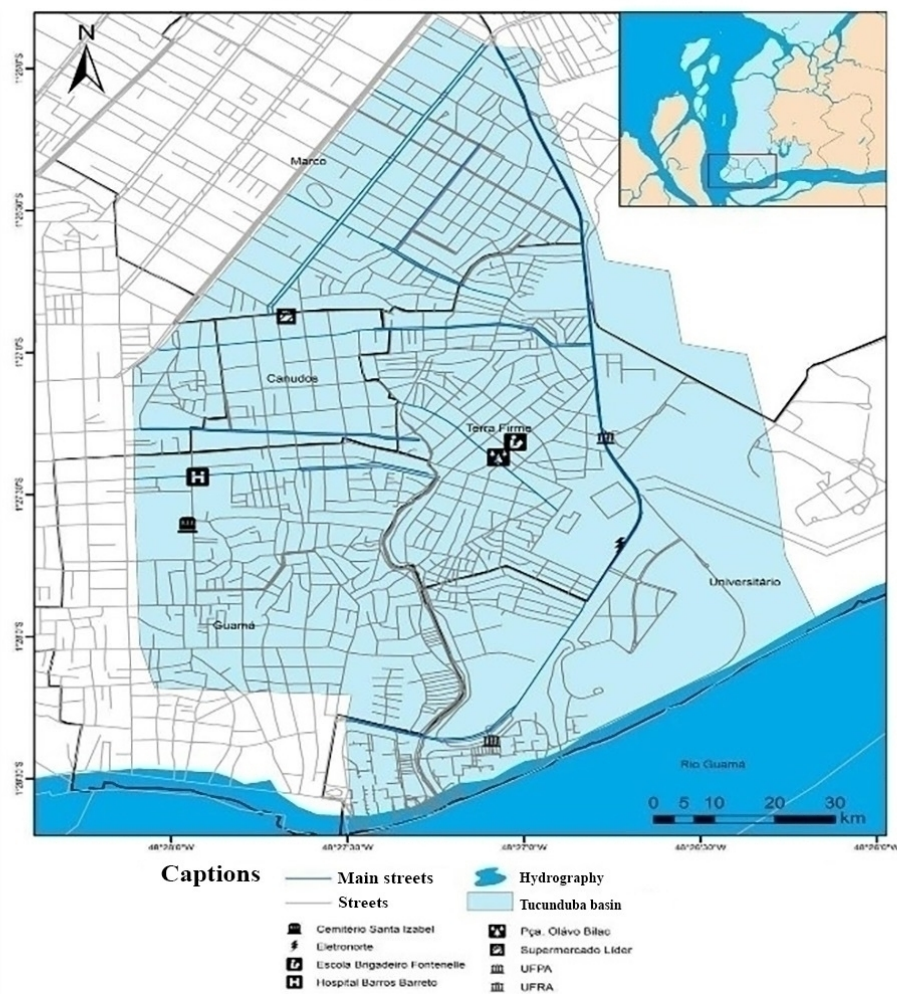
N

1°20'S

1°20'30"S

1°21'S

1°21'30"S

1°22'S

1°22'30"S

Marco

Canudos

Terra Firme

Guamá

Universitário

Rio Guamá

0 5 10 20 30 km

48°28'0"W 48°27'30"W 48°27'0"W 48°26'30"W 48°26'0"W

Captions

Main streets

Streets

Hydrography

Tucunduba basin

Cemitério Santa Izabel

Eletronorte

Escola Brigadeiro Fontenelle

Hospital Barros Barreto

Pça. Olávo Bilac

Supermercado Lider

UFPA

UFRA